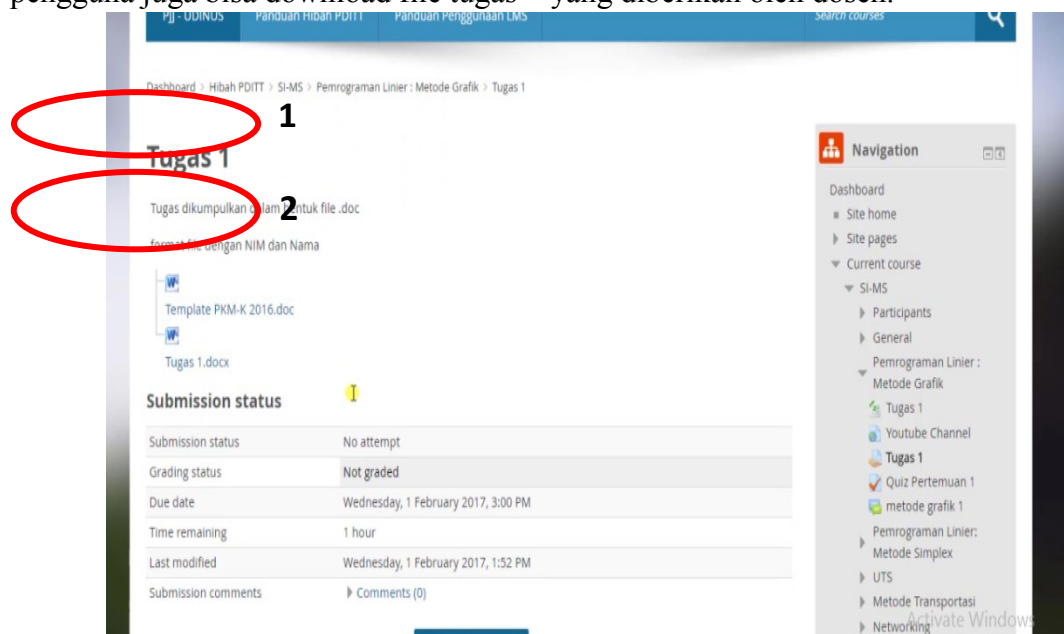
pengguna juga bisa download file tugas yang diberikan oleh dosen.

PJJ - UDINUS Panduan Hibah PDITT Panduan Penggunaan LMS Search courses

Dashboard > Hibah PDITT > SI-MS > Pemrograman Linier : Metode Grafik > Tugas 1

1

Tugas 1

2

Tugas dikumpulkan dalam bentuk file .doc

format file dengan NIM dan Nama

Template PKM-K 2016.doc

Tugas 1.docx

Submission status

| | |
|---|---|
| Submission status | No attempt |
| Grading status | Not graded |
| Due date | Wednesday, 1 February 2017, 3:00 PM |
| Time remaining | 1 hour |
| Last modified | Wednesday, 1 February 2017, 1:52 PM |
| Submission comments | Comments (0) |

Navigation

Dashboard
Site home
Site pages
Current course
SI-MS
Participants
General
Pemrograman Linier : Metode Grafik
Tugas 1
Youtube Channel
Tugas 1
Quiz Pertemuan 1
metode grafik 1
Pemrograman Linier: Metode Simplex
UTS
Metode Transportasi
Networking

Activate Windows